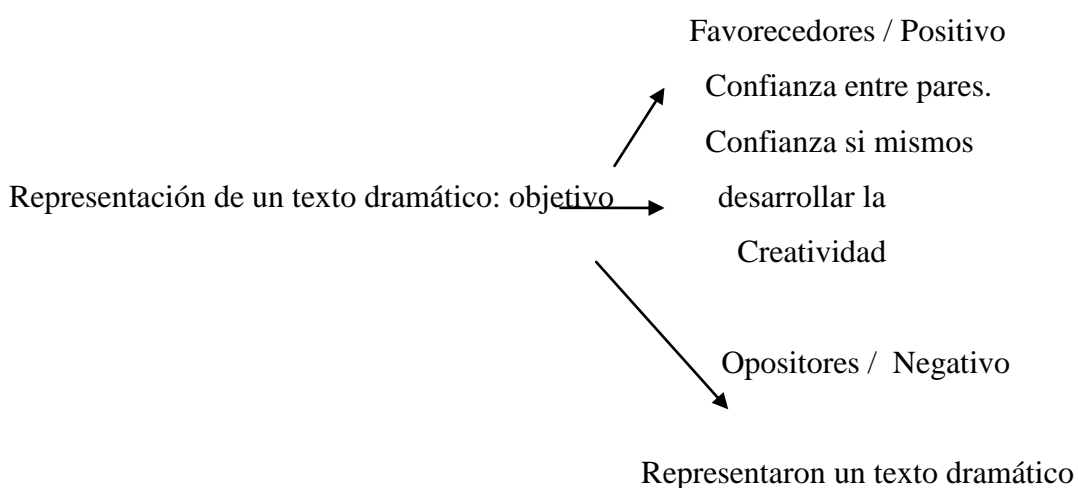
Favorecedores / Positivo

Confianza entre pares.

Confianza si mismos

Representación de un texto dramático: objetivo

desarrollar la Creatividad

Opositores / Negativo

Representaron un texto dramático